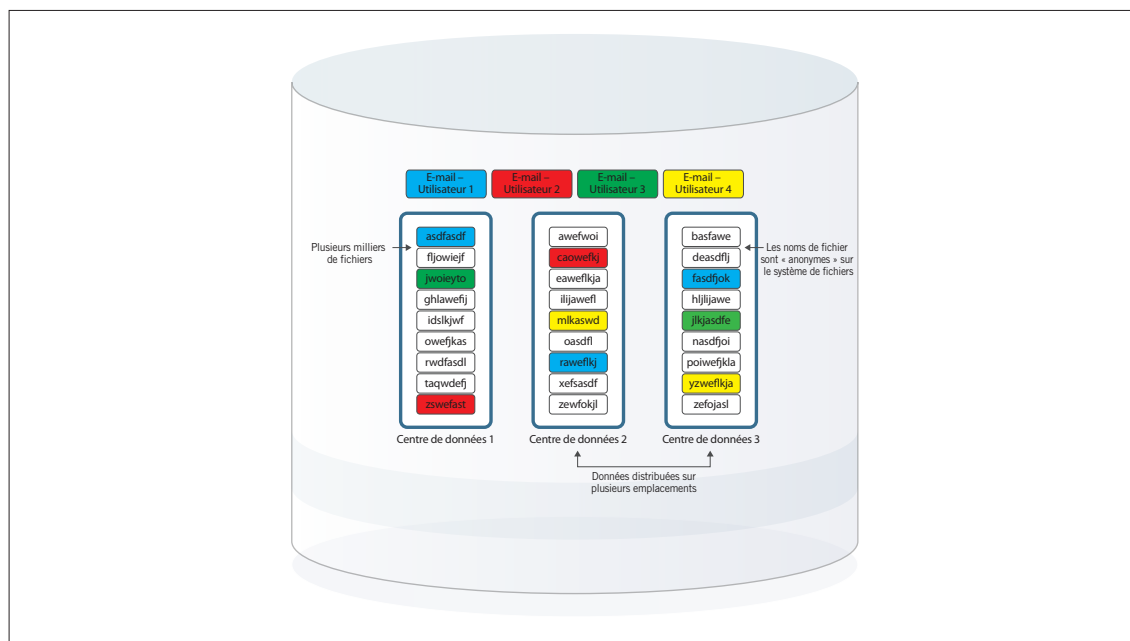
E-mail – Utilisateur 1

E-mail – Utilisateur 2

E-mail – Utilisateur 3

E-mail – Utilisateur 4

Plusieurs milliers de fichiers

asdfasdf
fljowiejf
jwoieyto
ghlawefij
idslkjwf
owefjkas
rwdfasdl
taqwdefj
zswefast

Centre de données 1

awefwoi
caowefkj
eaweflkja
ilijawefl
mlkaswd
oasdfl
raweflkj
xefsasdf
zewfokjl

Centre de données 2

basfawe
deasdflj
fasdfjok
hljlijawe
jlkjasdfe
nasdfjoi
poiwefjkla
yzweflkja
zefojasl

Centre de données 3

Les noms de fichier sont « anonymes » sur le système de fichiers

Données distribuées sur plusieurs emplacements